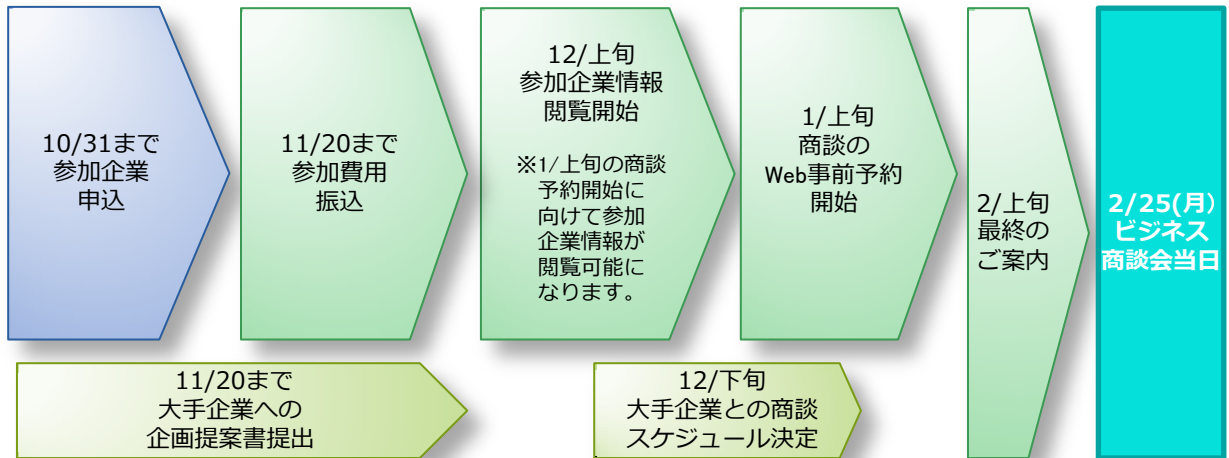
10/31まで
参加企業
申込

11/20まで
参加費用
振込

12/上旬
参加企業情報
閲覧開始

※1/上旬の商談
予約開始に
向けて参加
企業情報が
閲覧可能に
なります。

1/上旬
商談の
Web事前予約
開始

2/上旬
最終の
ご案内

2/25(月)
ビジネス
商談会当日

11/20まで
大手企業への
企画提案書提出

12/下旬
大手企業との商談
スケジュール決定